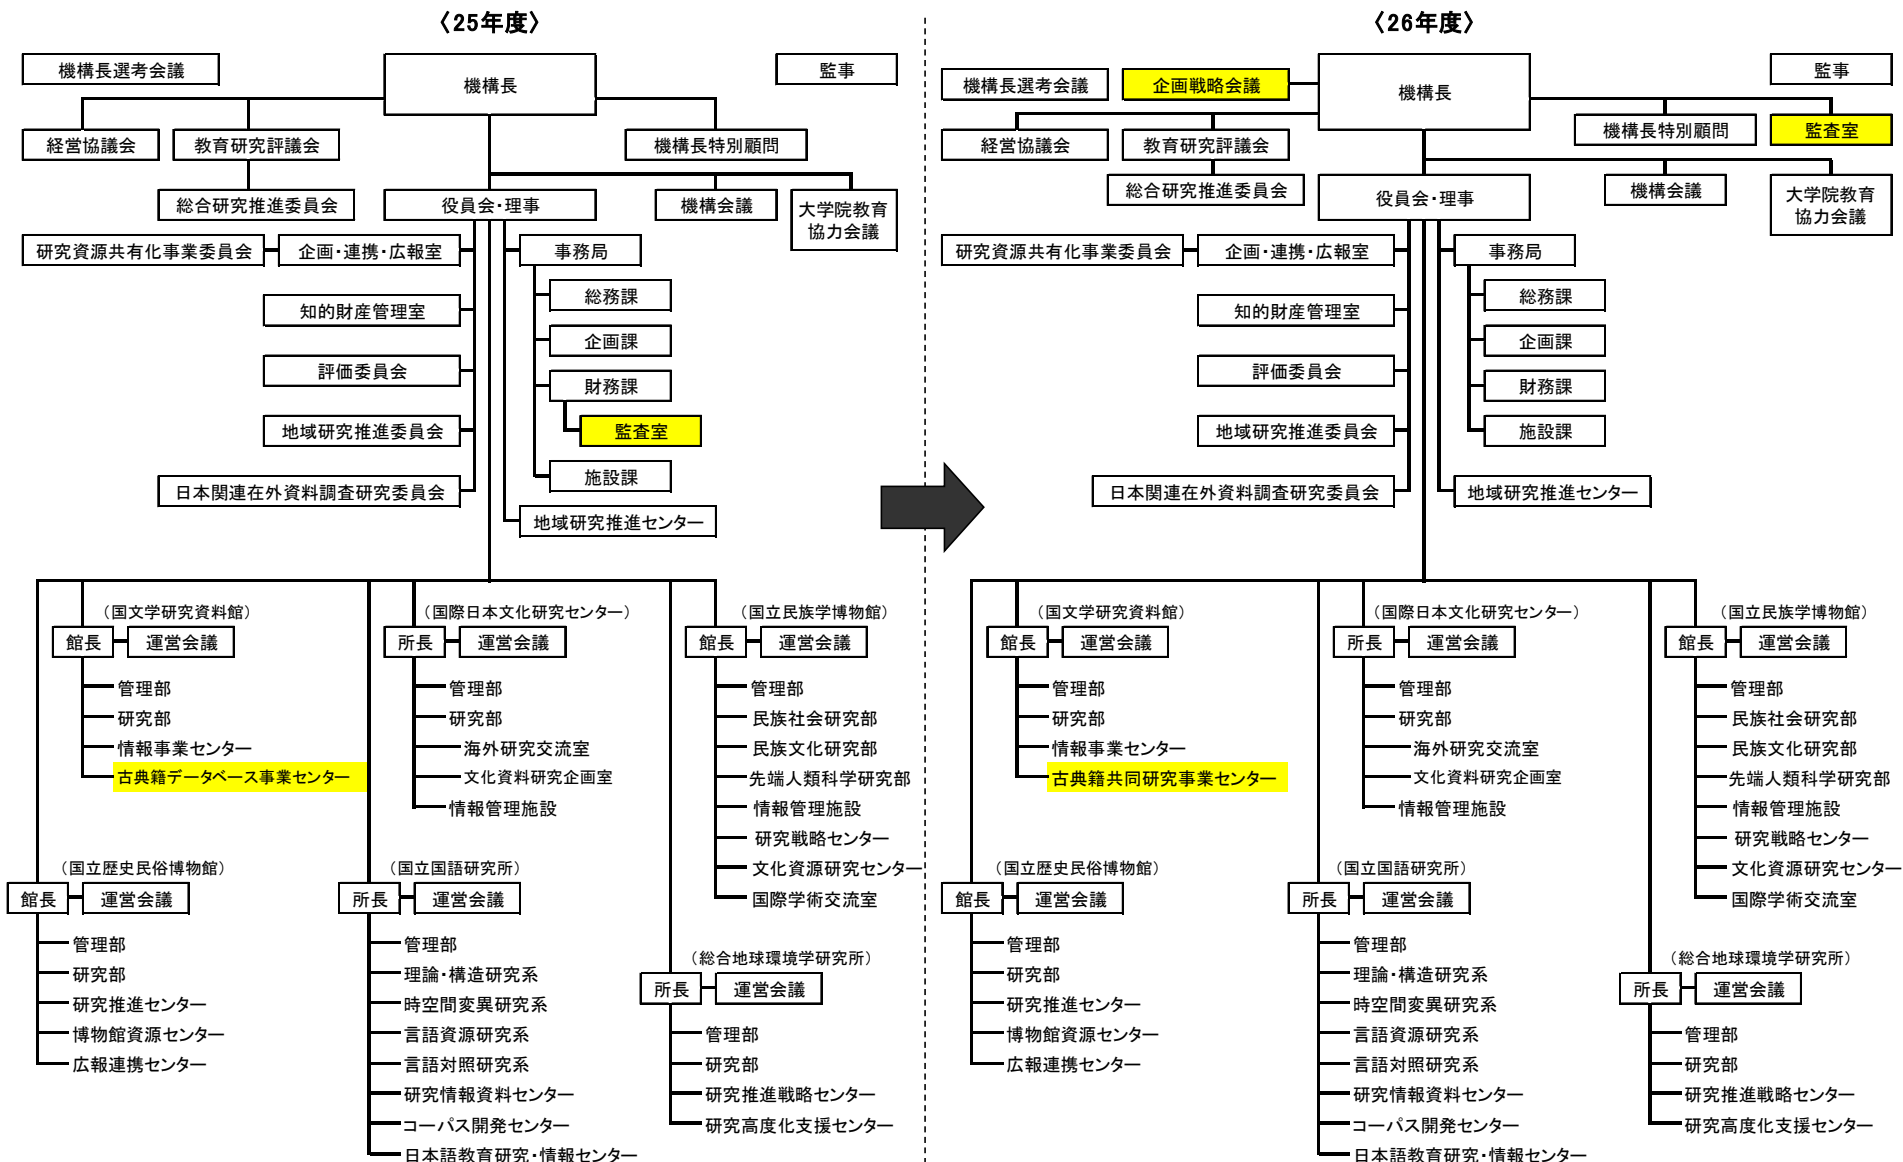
〈25年度〉

機構長選考会議
機構長
監事
経営協議会
教育研究評議会
機構長特別顧問
総合研究推進委員会
役員会・理事
機構会議
大学院教育協力会議
研究資源共有化事業委員会
企画・連携・広報室
事務局
総務課
知的財産管理室
企画課
評価委員会
財務課
監査室
地域研究推進委員会
施設課
日本関連在外資料調査研究委員会
地域研究推進センター

（国文学研究資料館）
館長
運営会議
管理部
研究部
情報事業センター
古典籍データベース事業センター

（国際日本文化研究センター）
所長
運営会議
管理部
研究部
海外研究交流室
文化資料研究企画室
情報管理施設

（国立民族学博物館）
館長
運営会議
管理部
民族社会研究部
民族文化研究部
先端人類科学研究部
情報管理施設
研究戦略センター
文化資源研究センター
国際学術交流室

（国立歴史民俗博物館）
館長
運営会議
管理部
研究部
研究推進センター
博物館資源センター
広報連携センター

（国立国語研究所）
所長
運営会議
管理部
理論・構造研究系
時空間変異研究系
言語資源研究系
言語対照研究系
研究情報資料センター
コーパス開発センター
日本語教育研究・情報センター

（総合地球環境学研究所）
所長
運営会議
管理部
研究部
研究推進戦略センター
研究高度化支援センター

〈26年度〉

機構長選考会議
企画戦略会議
機構長
監事
経営協議会
教育研究評議会
機構長特別顧問
監査室
総合研究推進委員会
役員会・理事
機構会議
大学院教育協力会議
研究資源共有化事業委員会
企画・連携・広報室
事務局
総務課
知的財産管理室
企画課
評価委員会
財務課
地域研究推進委員会
施設課
日本関連在外資料調査研究委員会
地域研究推進センター

（国文学研究資料館）
館長
運営会議
管理部
研究部
情報事業センター
古典籍共同研究事業センター

（国際日本文化研究センター）
所長
運営会議
管理部
研究部
海外研究交流室
文化資料研究企画室
情報管理施設

（国立民族学博物館）
館長
運営会議
管理部
民族社会研究部
民族文化研究部
先端人類科学研究部
情報管理施設
研究戦略センター
文化資源研究センター
国際学術交流室

（国立歴史民俗博物館）
館長
運営会議
管理部
研究部
研究推進センター
博物館資源センター
広報連携センター

（国立国語研究所）
所長
運営会議
管理部
理論・構造研究系
時空間変異研究系
言語資源研究系
言語対照研究系
研究情報資料センター
コーパス開発センター
日本語教育研究・情報センター

（総合地球環境学研究所）
所長
運営会議
管理部
研究部
研究推進戦略センター
研究高度化支援センター